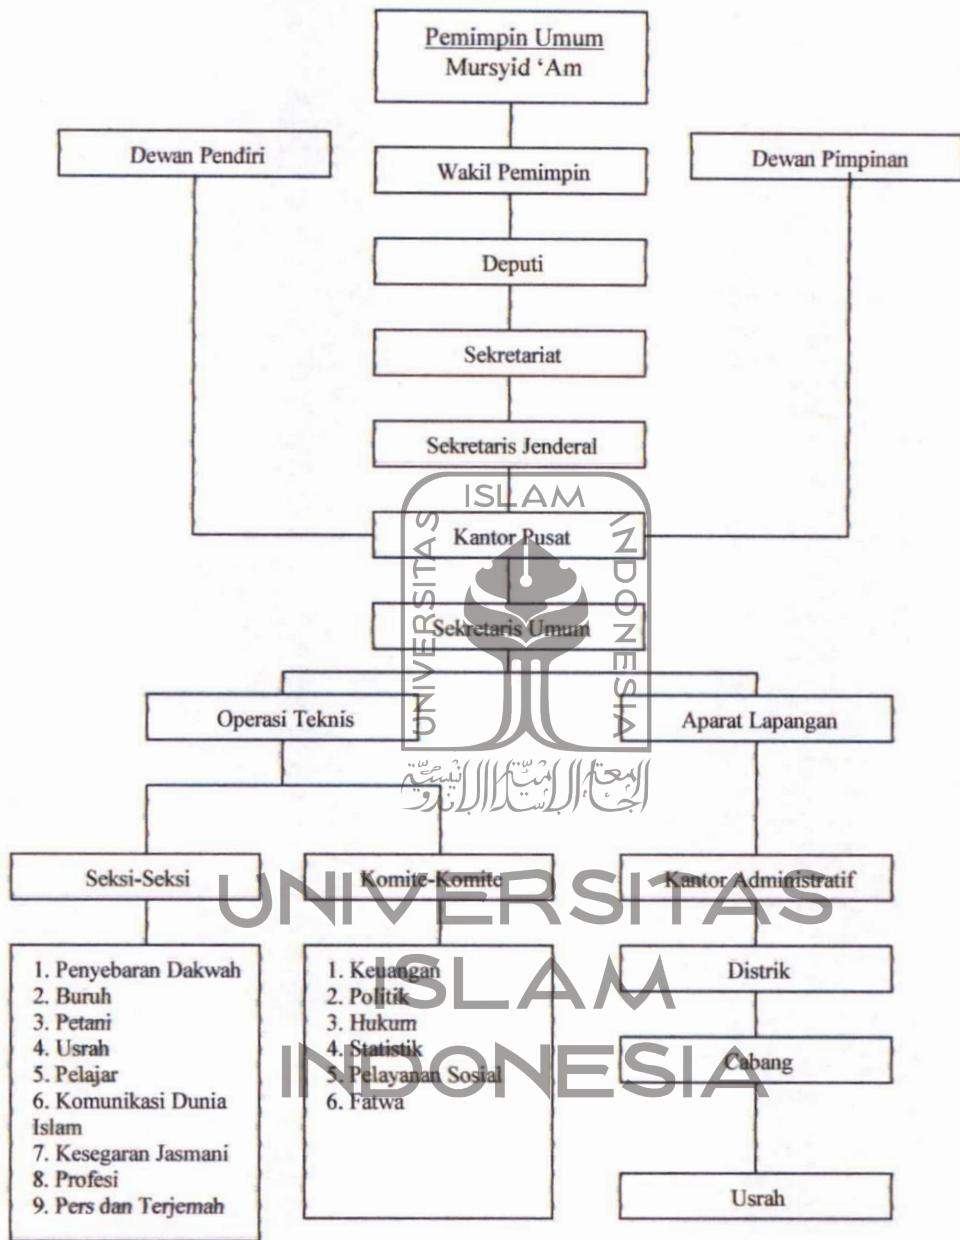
Pemimpin Umum
Mursyid 'Am

Dewan Pendiri

Wakil Pemimpin

Dewan Pimpinan

Deputi

Sekretariat

Sekretaris Jenderal

Kantor Pusat

Sekretaris Umum

Operasi Teknis

Aparat Lapangan

Seksi-Seksi

Komite-Komite

Kantor Administratif

1. Penyebaran Dakwah
2. Buruh
3. Petani
4. Usrah
5. Pelajar
6. Komunikasi Dunia Islam
7. Kesegaran Jasmani
8. Profesi
9. Pers dan Terjemah

1. Keuangan
2. Politik
3. Hukum
4. Statistik
5. Pelayanan Sosial
6. Fatwa

Distrik

Cabang

Usrah

ISLAM
UNIVERSITAS
INDONESIA
الجامعة الإسلامية الإندونيسية

UNIVERSITAS
ISLAM
INDONESIA